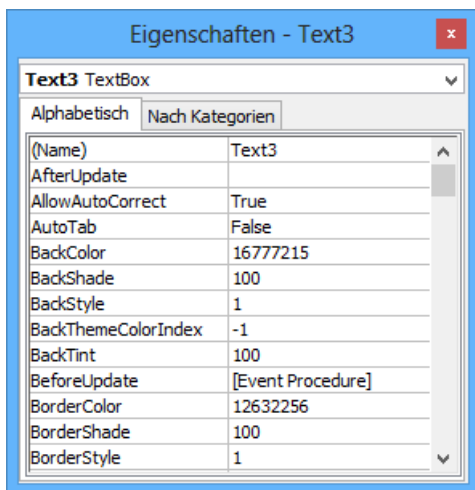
Eigenschaften - Text3

**Text3** TextBox

Alphabetisch | Nach Kategorien

| (Name) | Text3 |
|---|---|
| AfterUpdate | |
| AllowAutoCorrect | True |
| AutoTab | False |
| BackColor | 16777215 |
| BackShade | 100 |
| BackStyle | 1 |
| BackThemeColorIndex | -1 |
| BackTint | 100 |
| BeforeUpdate | [Event Procedure] |
| BorderColor | 12632256 |
| BorderShade | 100 |
| BorderStyle | 1 |